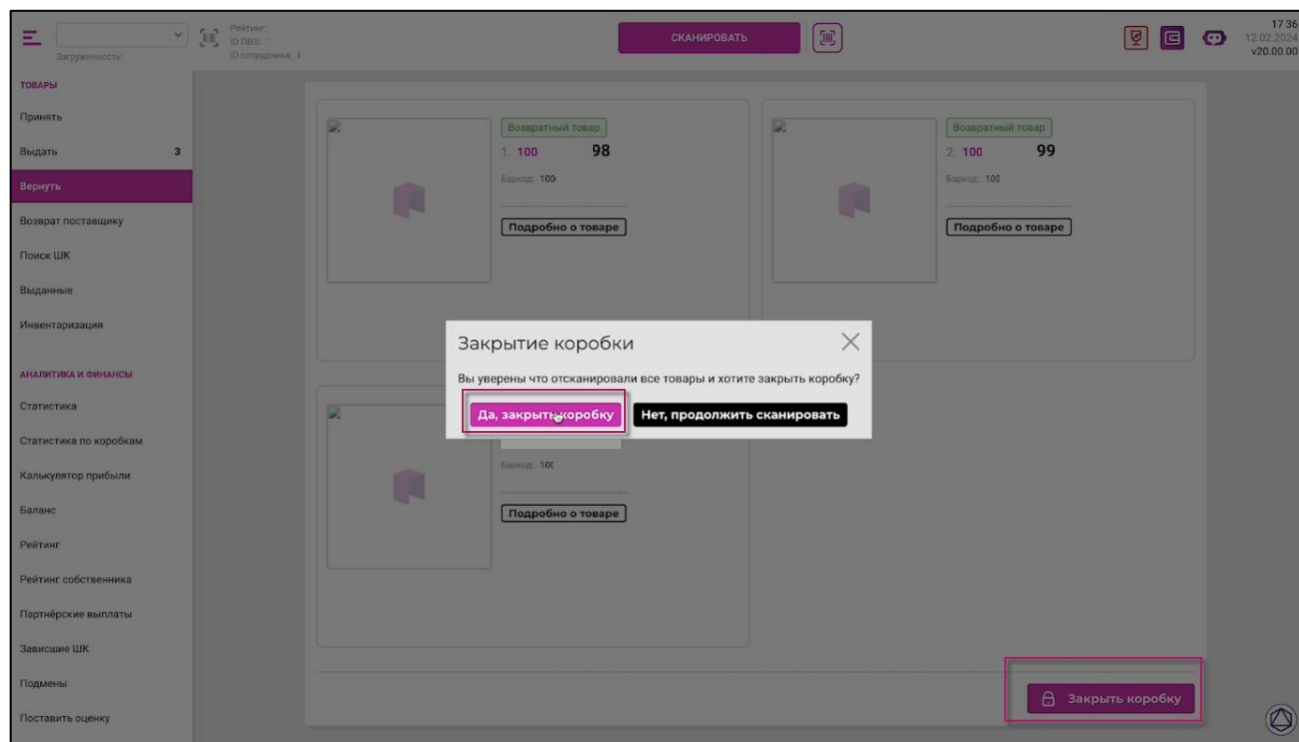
Загруженность:

Рейтинг:
ID ПВЗ:
ID сотрудника:

СКАНИРОВАТЬ

17:36
12.02.2024
v20.00.00

ТОВАРЫ
Принять
Выдать 3
Вернуть
Возврат поставщику
Поиск ШК
Выданные
Инвентаризация

АНАЛИТИКА И ФИНАНСЫ
Статистика
Статистика по коробкам
Калькулятор прибыли
Баланс
Рейтинг
Рейтинг собственника
Партнёрские выплаты
Зависшие ШК
Подмены
Поставить оценку

Возвратный товар
1. 100 98
Баркод: 100
Подробно о товаре

Возвратный товар
2. 100 99
Баркод: 100
Подробно о товаре

Баркод: 100
Подробно о товаре

Закрытие коробки
Вы уверены что отсканировали все товары и хотите закрыть коробку?
Да, закрыть коробку
Нет, продолжить сканировать

Закрыть коробку